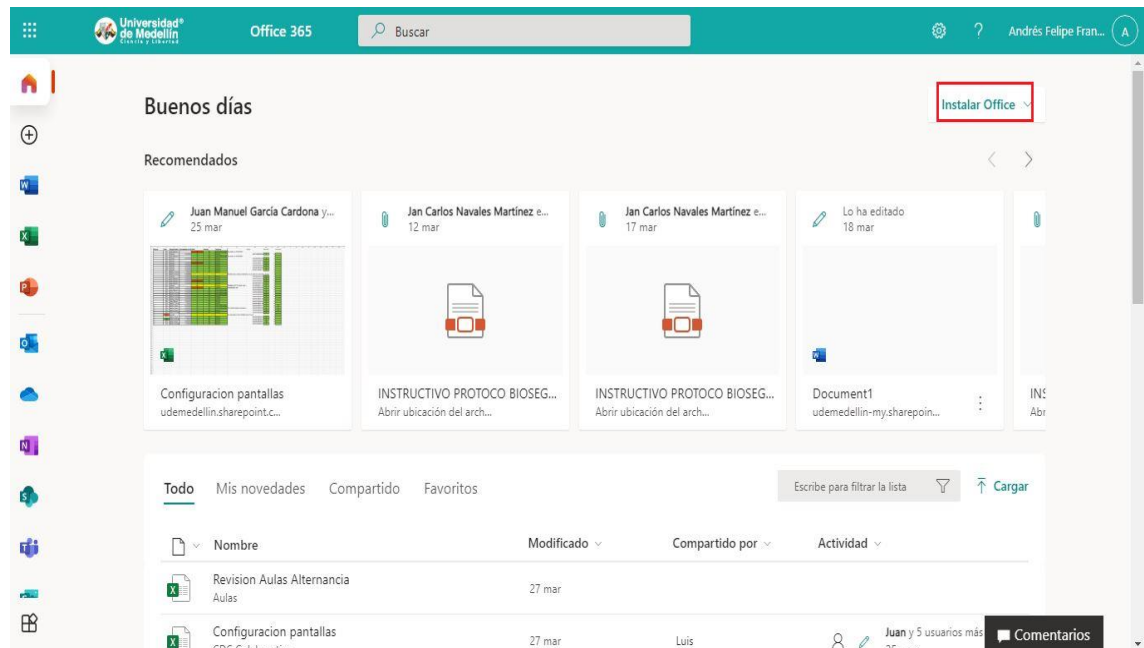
Universidad de Medellín
Ciencia y Libertad

Office 365

Buscar

? Andrés Felipe Fran... A

Buenos días

Instalar Office

Recomendados

Juan Manuel García Cardona y...
25 mar

Configuracion pantallas
udemedellin.sharepoint.c...

Jan Carlos Navales Martínez e...
12 mar

INSTRUCTIVO PROTOCO BIOSEG...
Abrir ubicación del arch...

Jan Carlos Navales Martínez e...
17 mar

INSTRUCTIVO PROTOCO BIOSEG...
Abrir ubicación del arch...

Lo ha editado
18 mar

Document1
udemedellin-my.sharepoin...

INS
Abr

Todo Mis novedades Compartido Favoritos

Escribe para filtrar la lista

Cargar

Nombre | Modificado | Compartido por | Actividad

Revision Aulas Alternancia
Aulas
27 mar

Configuracion pantallas
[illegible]
27 mar
Luis
Juan y 5 usuarios más

Comentarios